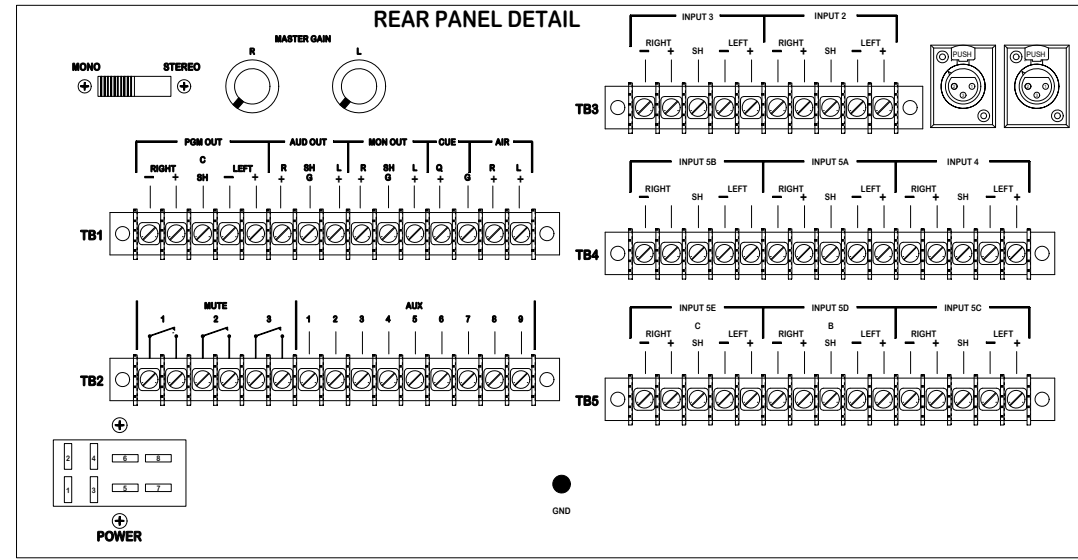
REAR PANEL DETAIL

MASTER GAIN
R L

MONO STEREO

PGM OUT AUD OUT MON OUT CUE AIR
RIGHT C LEFT R SH L R SH L Q G R L
— + SH — + + G + + G + G + +

TB1

MUTE AUX
1 2 3 1 2 3 4 5 6 7 8 9

TB2

2 4 6 8
1 3 5 7

POWER

GND

INPUT 3 INPUT 2
RIGHT LEFT RIGHT LEFT
— + SH — + — + SH — +

PUSH PUSH

TB3

INPUT 5B INPUT 5A INPUT 4
RIGHT LEFT RIGHT LEFT RIGHT LEFT
SH — + SH — + — + SH — +

TB4

INPUT 5E INPUT 5D INPUT 5C
RIGHT C LEFT RIGHT B LEFT RIGHT LEFT
— + SH — + — + SH — + — + SH — +

TB5